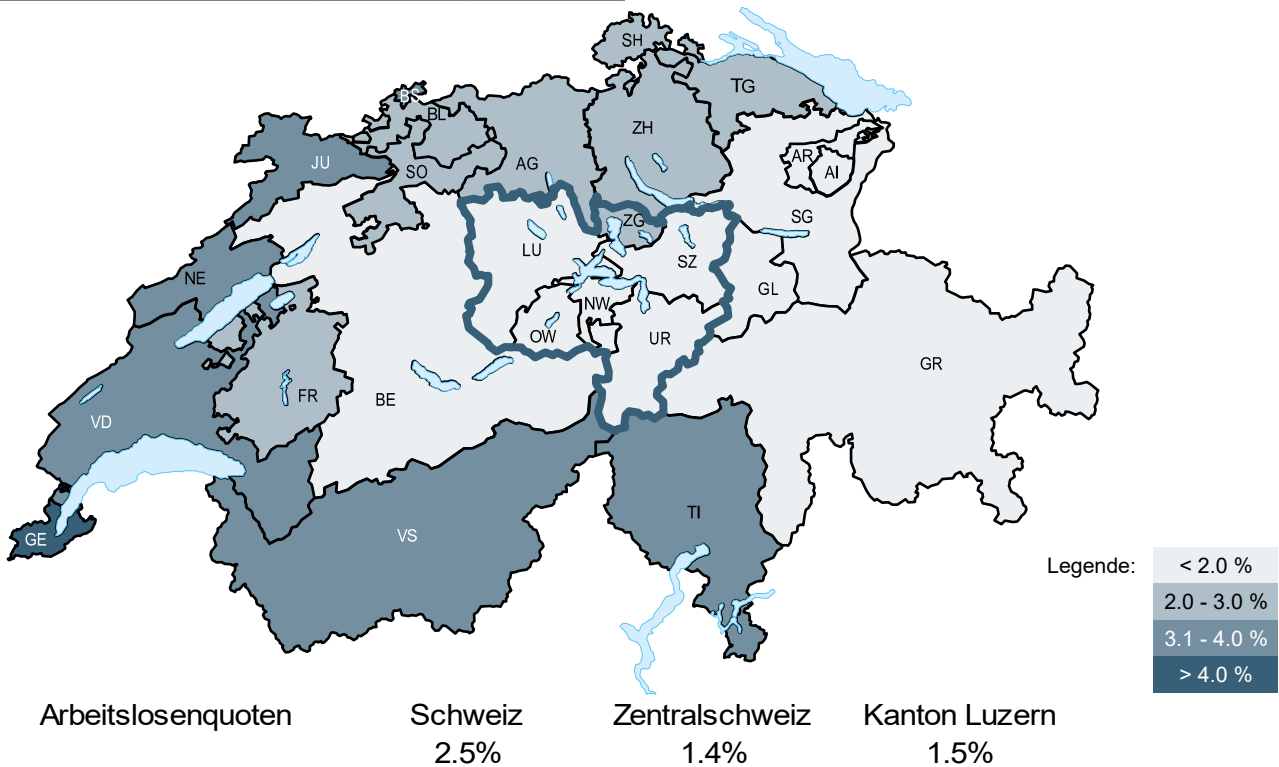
SH
TG
BS
BL
ZH
JU
AG
SO
AR
AI
SG
ZG
LU
SZ
NE
GL
NW
OW
UR
GR
FR
BE
VD
GE
VS
TI

Legende:
< 2.0 %
2.0 - 3.0 %
3.1 - 4.0 %
> 4.0 %

Arbeitslosenquoten

Schweiz
2.5%

Zentralschweiz
1.4%

Kanton Luzern
1.5%